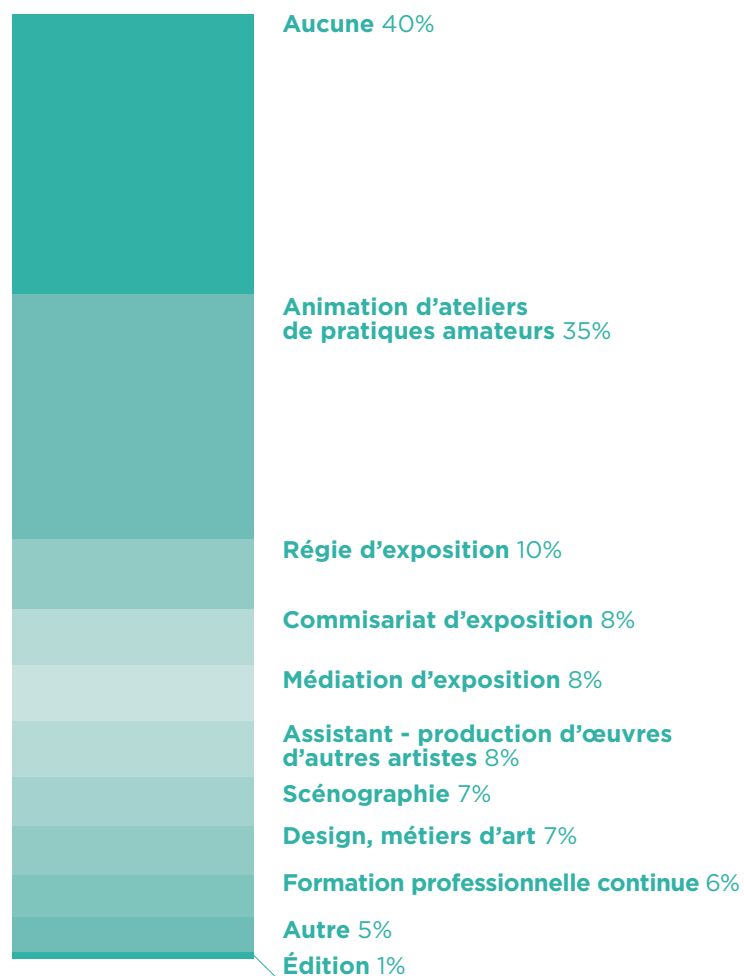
Aucune 40%

Animation d’ateliers de pratiques amateurs 35%

Régie d’exposition 10%

Commisariat d’exposition 8%

Médiation d’exposition 8%

Assistant - production d’œuvres d’autres artistes 8%

Scénographie 7%

Design, métiers d’art 7%

Formation professionnelle continue 6%

Autre 5%

Édition 1%